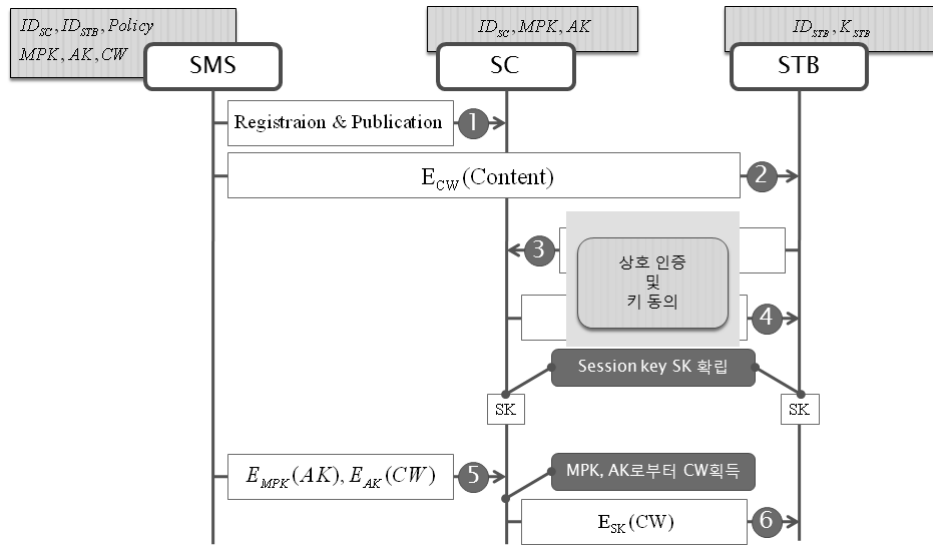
$ID_{SC}, ID_{STB}, Policy$
$MPK, AK, CW$

SMS

$ID_{SC}, MPK, AK$

SC

$ID_{STB}, K_{STB}$

STB

Registraion & Publication
1

$E_{CW}$(Content)
2

3

상호 인증
및
키 동의

4

Session key SK 확립

SK

SK

$E_{MPK}(AK), E_{AK}(CW)$
5

MPK, AK로부터 CW획득

$E_{SK}$(CW)
6